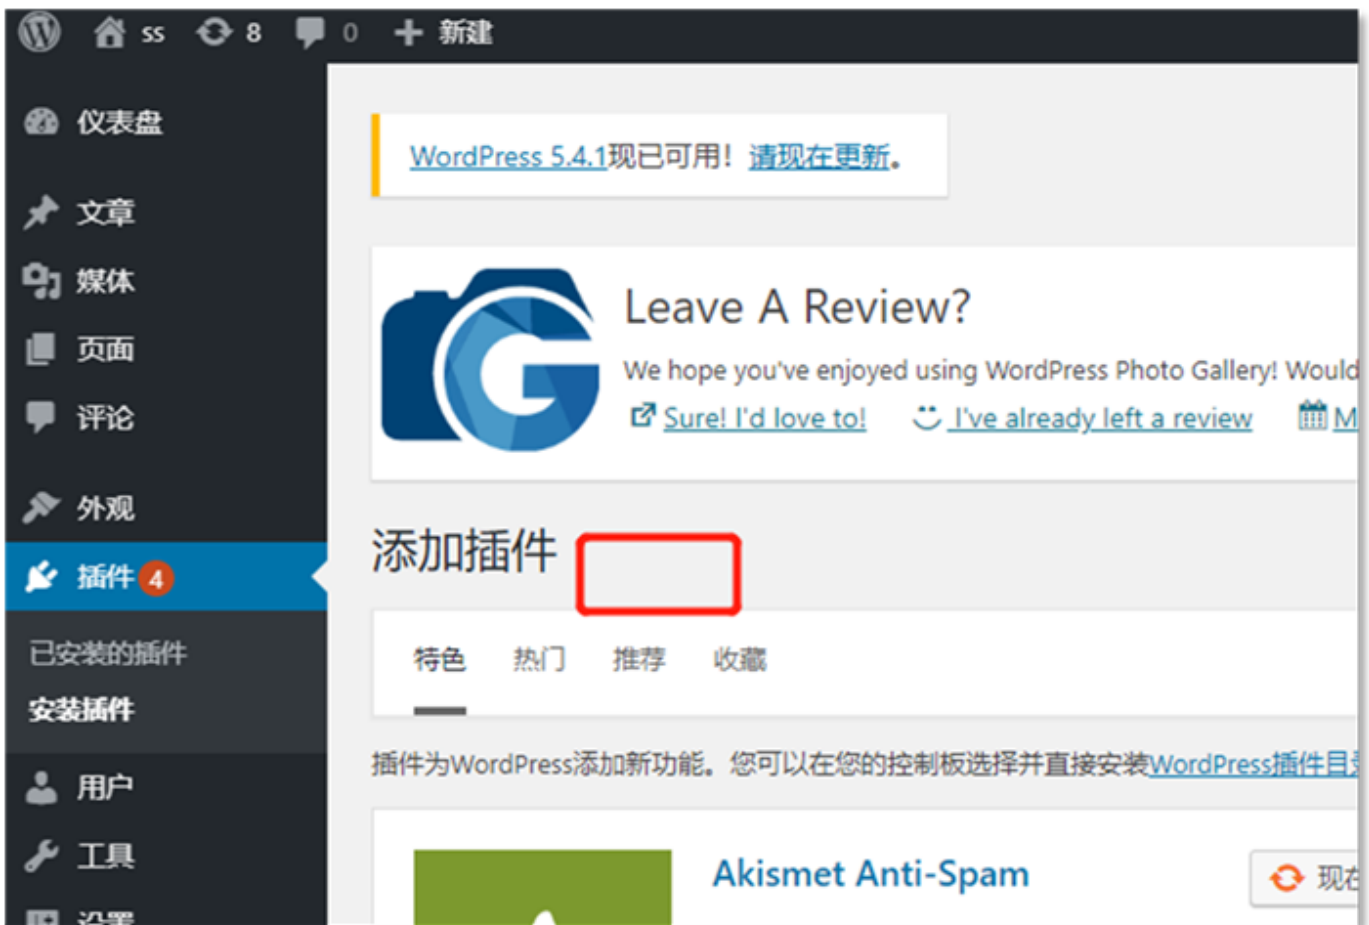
ss 8 0 + 新建

仪表盘

文章

媒体

页面

评论

外观

插件 4

已安装的插件

安装插件

用户

工具

设置

WordPress 5.4.1现已可用！请现在更新。

Leave A Review?

We hope you've enjoyed using WordPress Photo Gallery! Would

Sure! I'd love to! I've already left a review M

添加插件

特色 热门 推荐 收藏

插件为WordPress添加新功能。您可以在您的控制板选择并直接安装WordPress插件目

Akismet Anti-Spam

现在